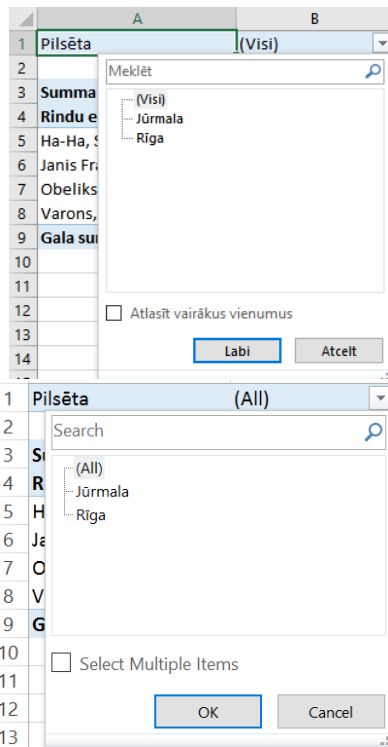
| | A | B |
|---|---|---|
| 1 | Pilsēta | (Visi) |
| 2 | | |
| 3 | Summa | |
| 4 | Rindu e | |
| 5 | Ha-Ha, S | |
| 6 | Janis Fra | |
| 7 | Obeliks | |
| 8 | Varons, | |
| 9 | Gala sur | |
| 10 | | |
| 11 | | |
| 12 | | |
| 13 | | |
| 14 | | |

Meklēt

(Visi)
Jūrmala
Rīga

Atlasīt vairākus vienumus

Labi
Atcelt

| | | |
|---|---|---|
| 1 | Pilsēta | (All) |
| 2 | | |
| 3 | Su | |
| 4 | R | |
| 5 | H | |
| 6 | Ja | |
| 7 | O | |
| 8 | V | |
| 9 | G | |
| 10 | | |
| 11 | | |
| 12 | | |
| 13 | | |

Search

(All)
Jūrmala
Rīga

Select Multiple Items

OK
Cancel